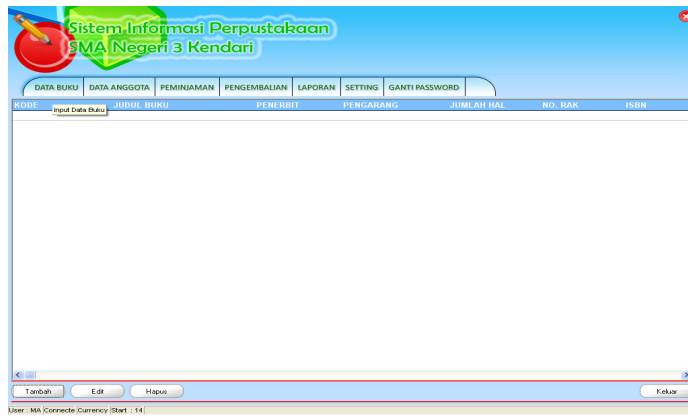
Sistem Informasi Perpustakaan
SMA Negeri 3 Kendari

DATA BUKU | DATA ANGGOTA | PEMINJAMAN | PENGEMBALIAN | LAPORAN | SETTING | GANTI PASSWORD

| KODE | JUDUL BUKU | PENERBIT | PENGARANG | JUMLAH HAL | NO. RAK | ISBN |
|---|---|---|---|---|---|---|

Input Data Buku

Tambah | Edit | Hapus | Keluar

User : MA | Connecte | Currency | Start : 14